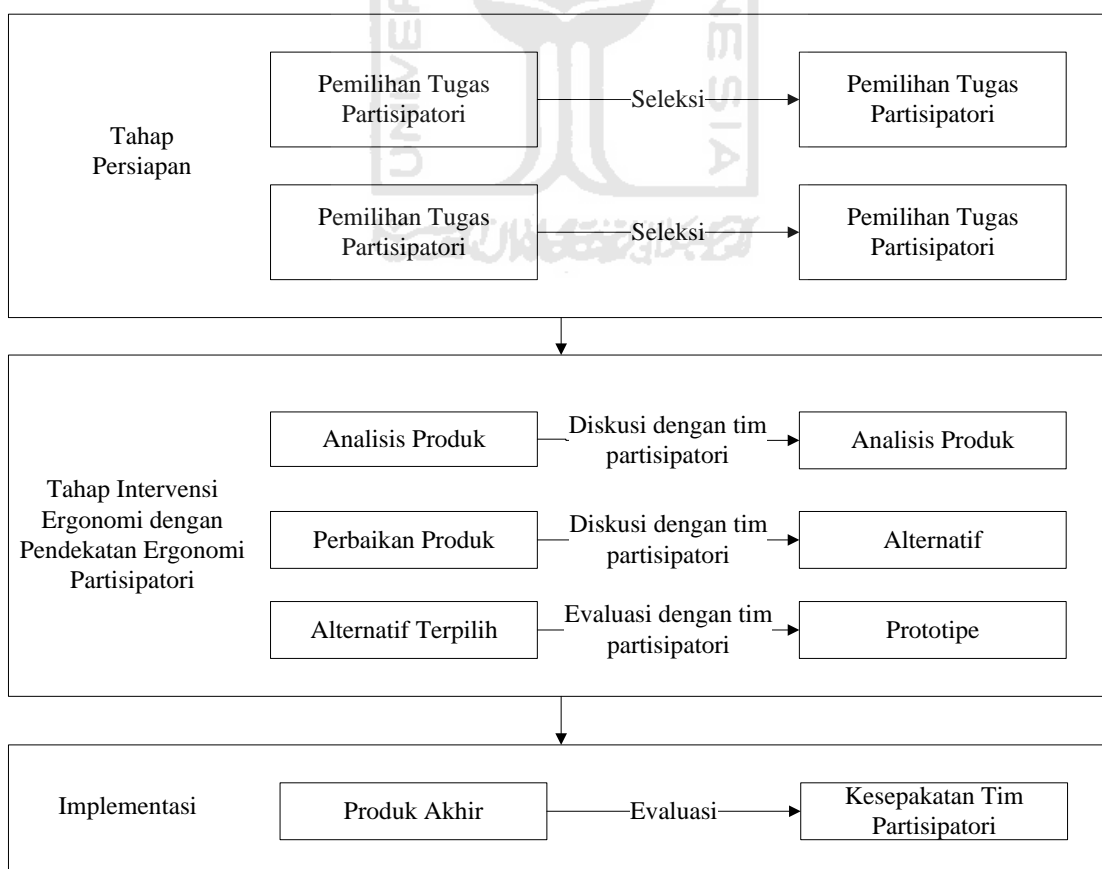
Tahap Persiapan

Pemilihan Tugas Partisipatori

Seleksi

Pemilihan Tugas Partisipatori

Pemilihan Tugas Partisipatori

Seleksi

Pemilihan Tugas Partisipatori

Tahap Intervensi Ergonomi dengan Pendekatan Ergonomi Partisipatori

Analisis Produk

Diskusi dengan tim partisipatori

Analisis Produk

Perbaikan Produk

Diskusi dengan tim partisipatori

Alternatif

Alternatif Terpilih

Evaluasi dengan tim partisipatori

Prototipe

Implementasi

Produk Akhir

Evaluasi

Kesepakatan Tim Partisipatori